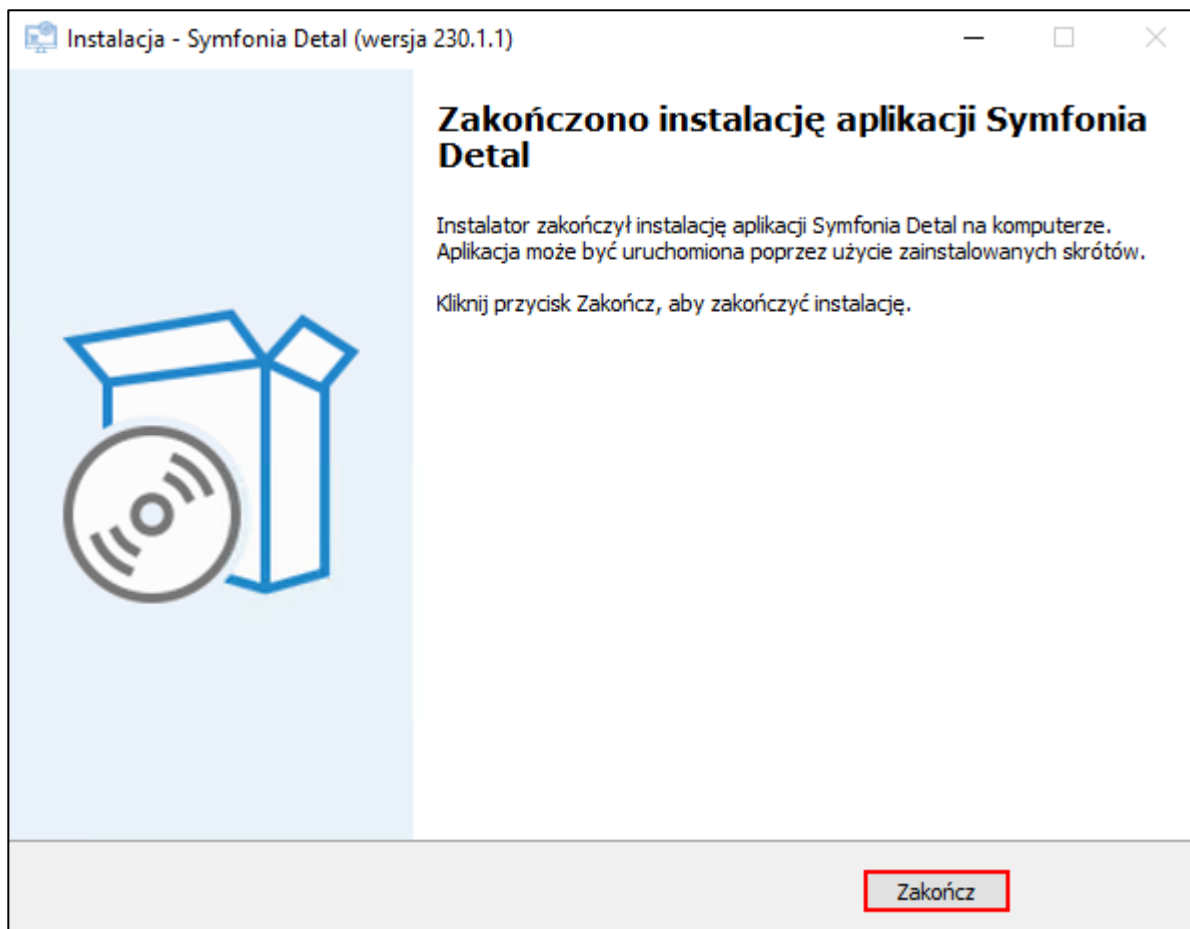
Instalacja - Symfonia Detal (wersja 230.1.1)

Zakończono instalację aplikacji Symfonia Detal

Instalator zakończył instalację aplikacji Symfonia Detal na komputerze. Aplikacja może być uruchomiona poprzez użycie zainstalowanych skrótów.

Kliknij przycisk Zakończ, aby zakończyć instalację.

Zakończ